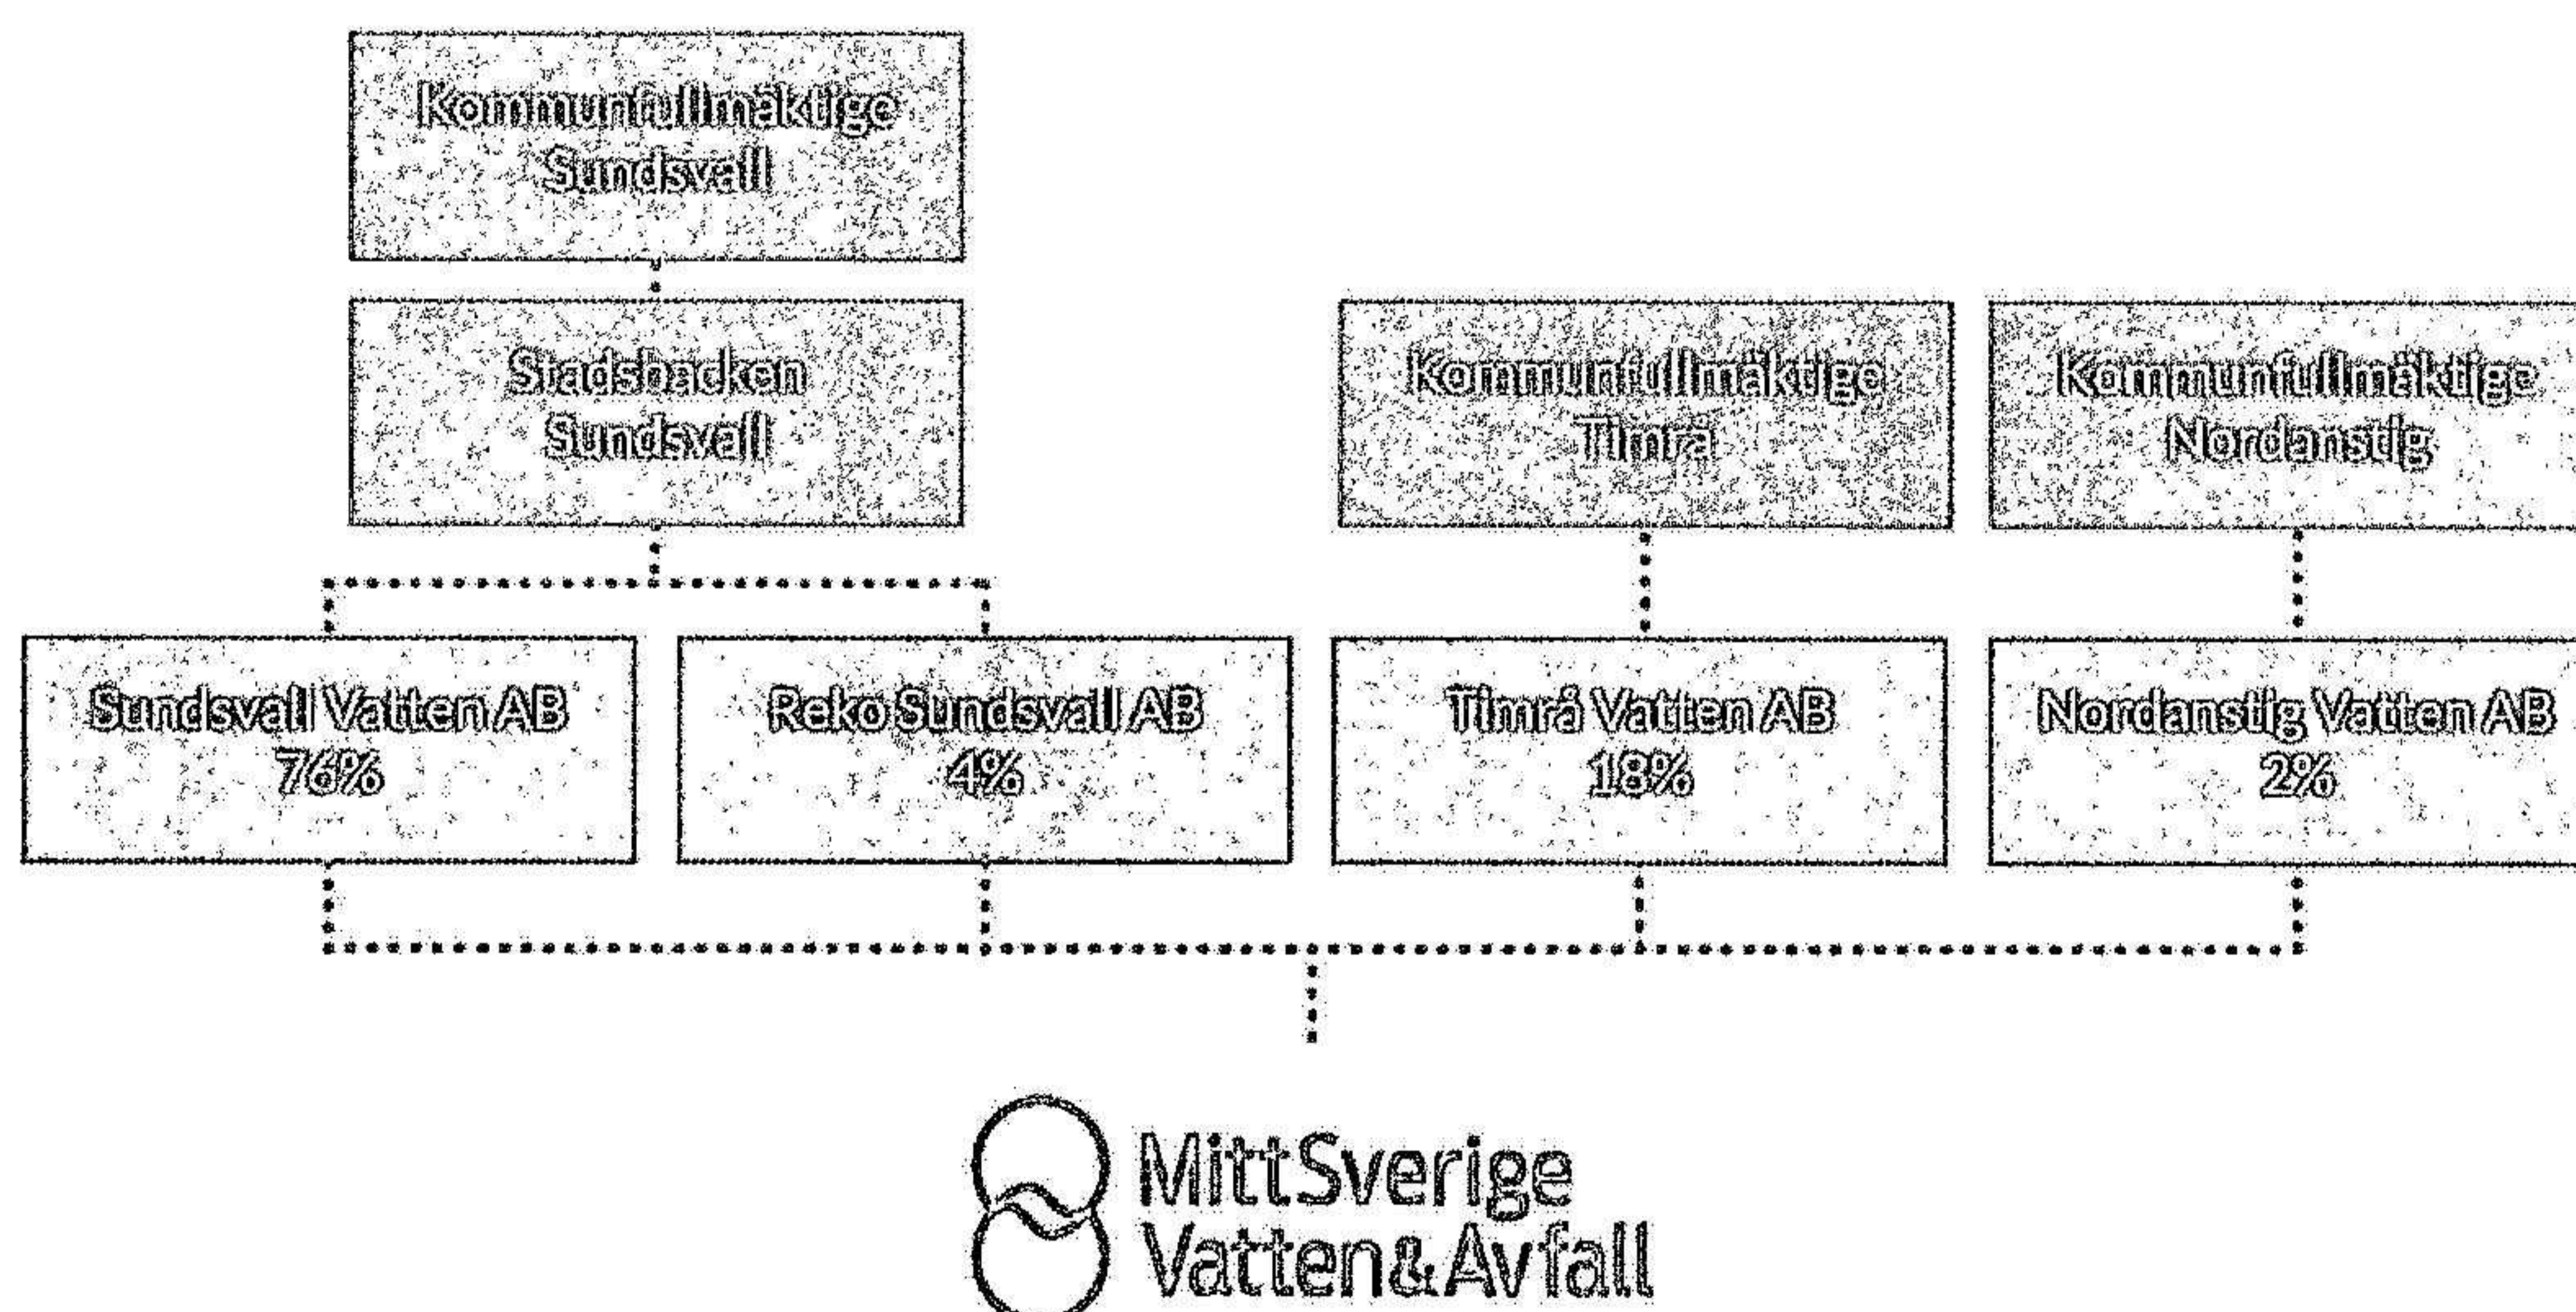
Kommunfullmäktige Sundsvall

Stadsbacken Sundsvall

Kommunfullmäktige Timrå

Kommunfullmäktige Nordanstig

Sundsvall Vatten AB 76%

Reko Sundsvall AB 4%

Timrå Vatten AB 18%

Nordanstig Vatten AB 2%

MittSverige Vatten&Avfall